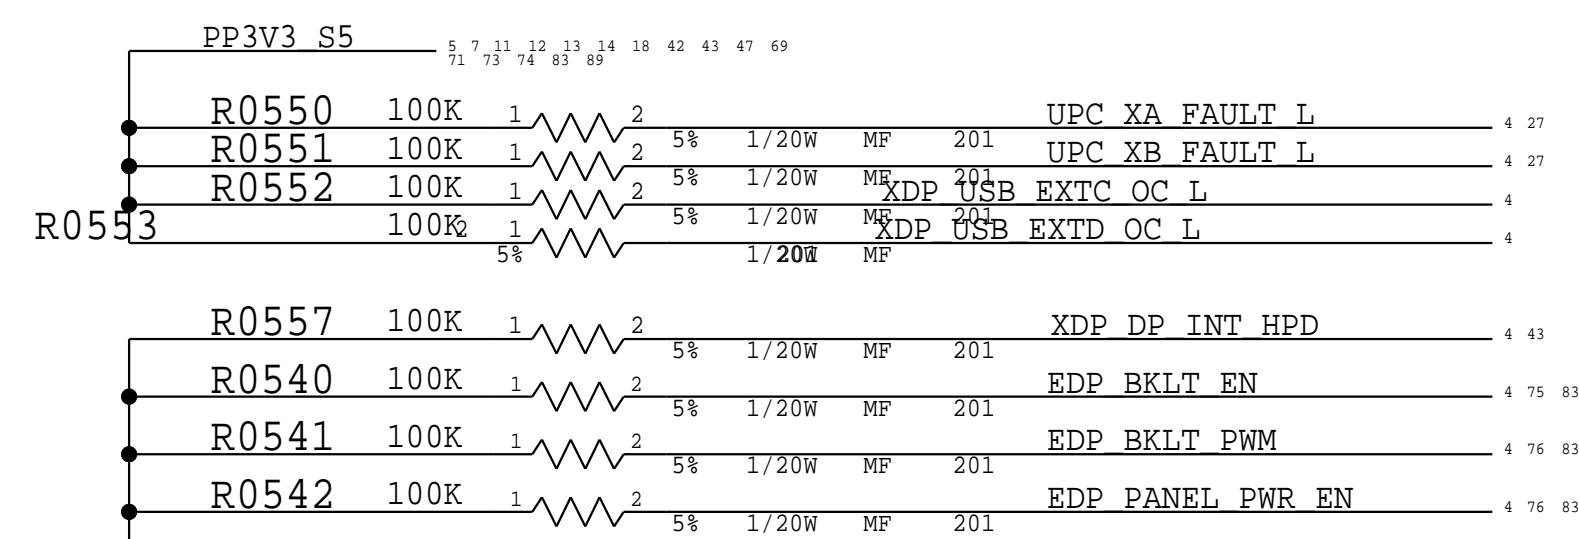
PP3V3_S5
5 7 11 12 13 14 18 42 43 47 69
71 73 74 83 89

R0550 100K 1 2 UPC_XA_FAULT_L 4 27
5% 1/20W MF 201
R0551 100K 1 2 UPC_XB_FAULT_L 4 27
5% 1/20W MF 201
R0552 100K 1 2 XDP_USB_EXTC_OC_L 4
5% 1/20W MF 201
R0553 100K 2 1 XDP_USB_EXTD_OC_L 4
5% 1/20W 201 MF

R0557 100K 1 2 XDP_DP_INT_HPD 4 43
5% 1/20W MF 201
R0540 100K 1 2 EDP_BKLT_EN 4 75 83
5% 1/20W MF 201
R0541 100K 1 2 EDP_BKLT_PWM 4 76 83
5% 1/20W MF 201
R0542 100K 1 2 EDP_PANEL_PWR_EN 4 76 83
5% 1/20W MF 201